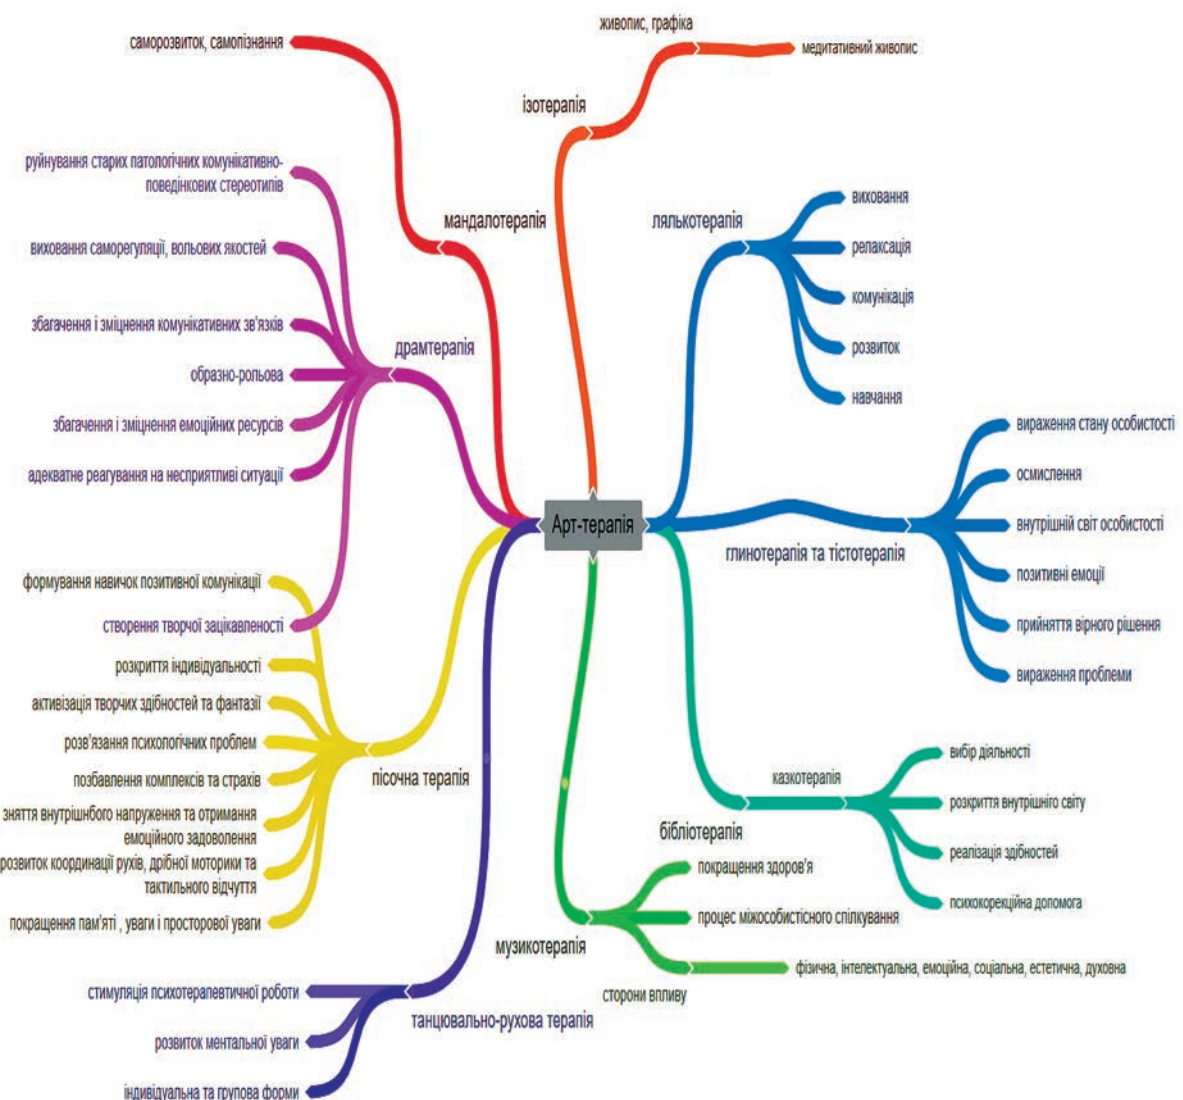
саморозвиток, самопізнання

живопис, графіка

медитативний живопис

ізотерапія

мандалотерапія

руйнування старих патологічних комунікативно-поведінкових стереотипів

виховання саморегуляції, вольових якостей

збагачення і зміцнення комунікативних зв'язків

образно-рольова

збагачення і зміцнення емоційних ресурсів

адекватне реагування на несприятливі ситуації

драмтерапія

лялькотерапія

виховання

релаксація

комунікація

розвиток

навчання

виражения стану особистості

осмислення

внутрішній світ особистості

позитивні емоції

прийняття вірного рішення

вираження проблеми

Арт-терапія

глинотерапія та тістотерапія

формування навичок позитивної комунікації

створення творчої зацікавленості

розкриття індивідуальності

активізація творчих здібностей та фантазії

розв'язання психологічних проблем

позбавлення комплексів та страхів

зняття внутрішнього напруження та отримання емоційного задоволення

розвиток координації рухів, дрібної моторики та тактильного відчуття

покращення пам'яті , уваги і просторової уваги

пісочна терапія

казкотерапія

вибір діяльності

розкриття внутрішнього світу

реалізація здібностей

психокорекційна допомога

бібліотерапія

покращення здоров'я

процес міжособистісного спілкування

фізична, інтелектуальна, емоційна, соціальна, естетична, духовна

музикотерапія

сторони впливу

стимуляція психотерапевтичної роботи

розвиток ментальної уваги

індивідуальна та групова форми

танцювально-рухова терапія